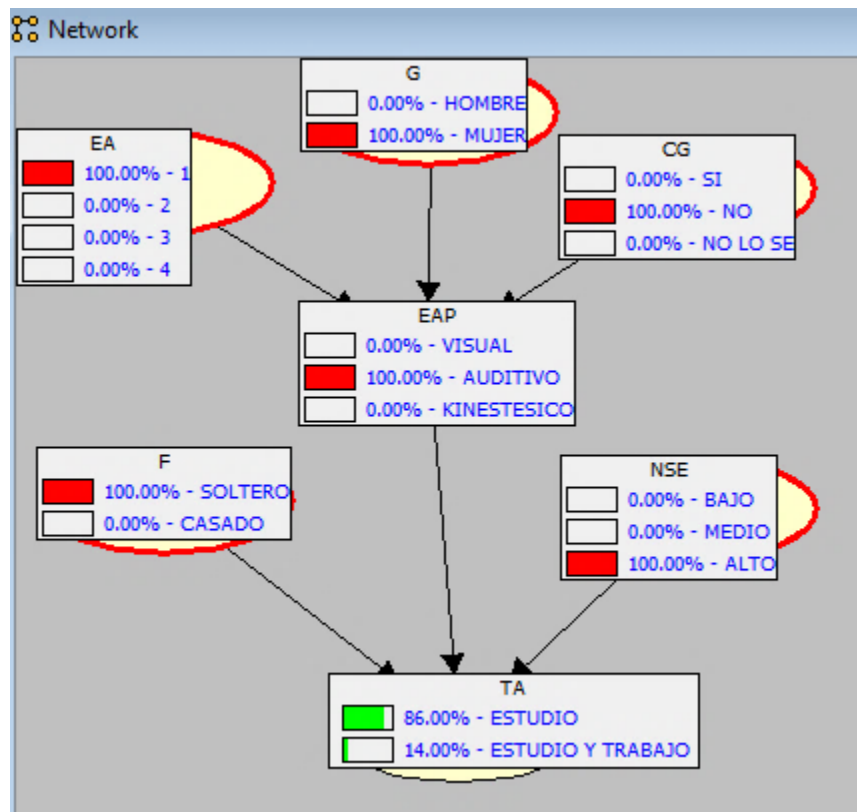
Network

G
0.00% - HOMBRE
100.00% - MUJER

EA
100.00% - 1
0.00% - 2
0.00% - 3
0.00% - 4

CG
0.00% - SI
100.00% - NO
0.00% - NO LO SE

EAP
0.00% - VISUAL
100.00% - AUDITIVO
0.00% - KINESTESICO

F
100.00% - SOLTERO
0.00% - CASADO

NSE
0.00% - BAJO
0.00% - MEDIO
100.00% - ALTO

TA
86.00% - ESTUDIO
14.00% - ESTUDIO Y TRABAJO